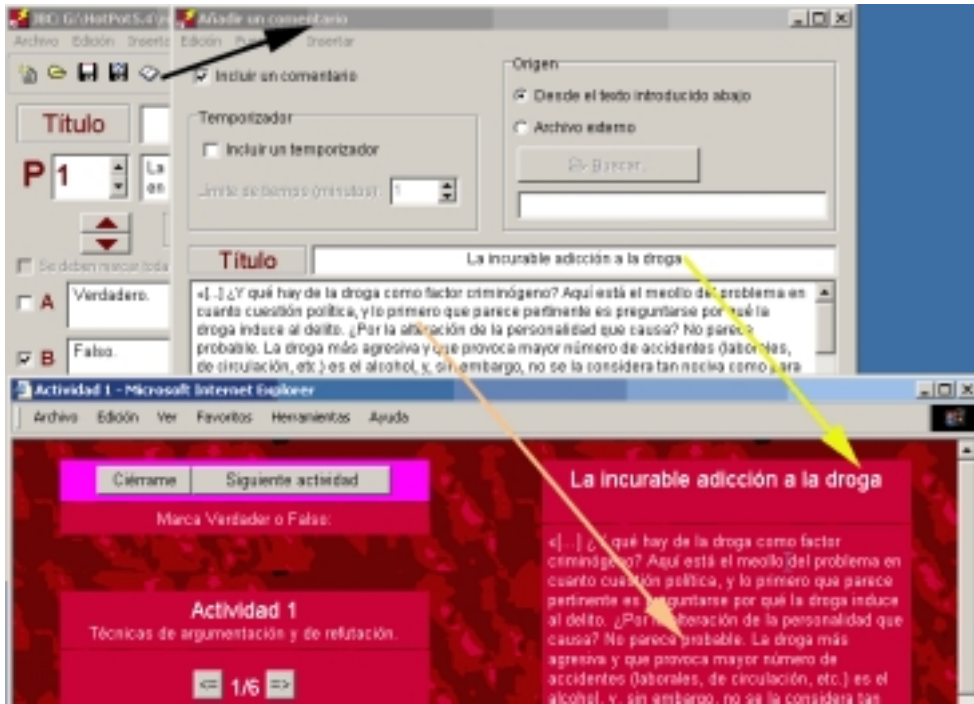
JBC G:\HotPot5.4\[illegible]
Añadir un comentario
Archivo Edición Insertar Edición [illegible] Insertar

Incluir un comentario

Origen
Desde el texto introducido abajo
Archivo externo
Buscar...

Temporizador
Incluir un temporizador
Límite de tiempo (minutos): 1

Titulo
P 1
La
en

Se deben marcar toda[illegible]

A Verdadero.
B Falso.

Título La incurable adicción a la droga

«[...] ¿Y qué hay de la droga como factor criminógeno? Aquí está el meollo del problema en cuanto cuestión política, y lo primero que parece pertinente es preguntarse por qué la droga induce al delito. ¿Por la alteración de la personalidad que causa? No parece probable. La droga más agresiva y que provoca mayor número de accidentes (laborales, de circulación, etc.) es el alcohol, y, sin embargo, no se la considera tan nociva como para

Actividad 1 - Microsoft Internet Explorer
Archivo Edición Ver Favoritos Herramientas Ayuda

Ciérrame Siguiente actividad
Marca Verdader o Falso:

Actividad 1
Técnicas de argumentación y de refutación.

<= 1/6 =>

La incurable adicción a la droga

«[...] ¿Y qué hay de la droga como factor criminógeno? Aquí está el meollo del problema en cuanto cuestión política, y lo primero que parece pertinente es preguntarse por qué la droga induce al delito. ¿Por la alteración de la personalidad que causa? No parece probable. La droga más agresiva y que provoca mayor número de accidentes (laborales, de circulación, etc.) es el alcohol, y, sin embargo, no se la considera tan